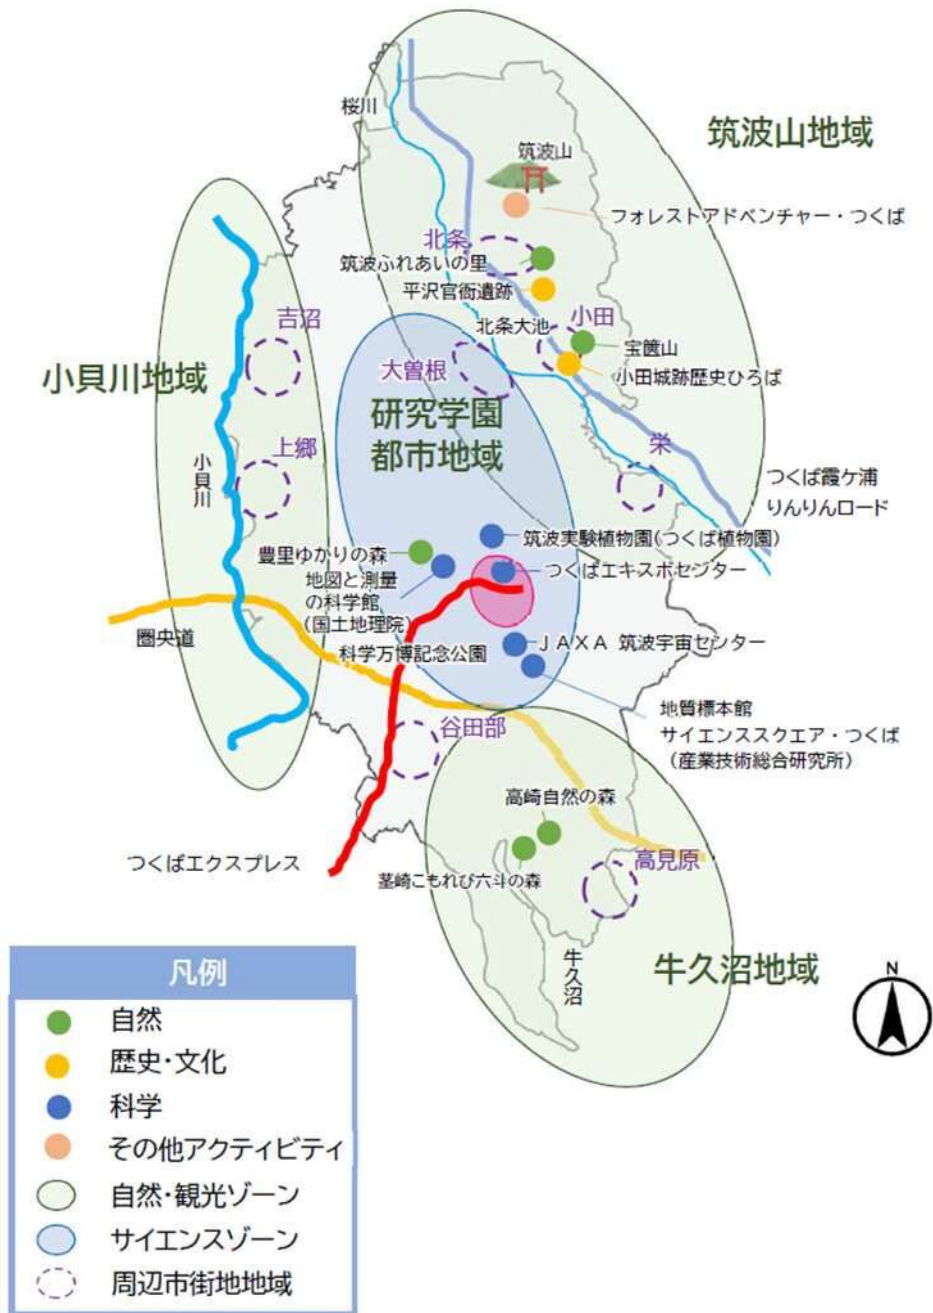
筑波山地域

桜川

筑波山

フォレストアドベンチャー・つくば

北条

筑波ふれあいの里

平沢官衙遺跡

北条大池

小田

宝篋山

小田城跡歴史ひろば

小貝川地域

吉沼

大曽根

研究学園都市地域

上郷

小貝川

栄

つくば霞ケ浦りんりんロード

筑波実験植物園（つくば植物園）

豊里ゆかりの森

地図と測量の科学館（国土地理院）

つくばエキスポセンター

圏央道

ＪＡＸＡ 筑波宇宙センター

科学万博記念公園

地質標本館

サイエンススクエア・つくば（産業技術総合研究所）

谷田部

高崎自然の森

つくばエクスプレス

高見原

茎崎こもれび六斗の森

牛久沼

牛久沼地域

N

凡例

自然

歴史・文化

科学

その他アクティビティ

自然・観光ゾーン

サイエンスゾーン

周辺市街地地域